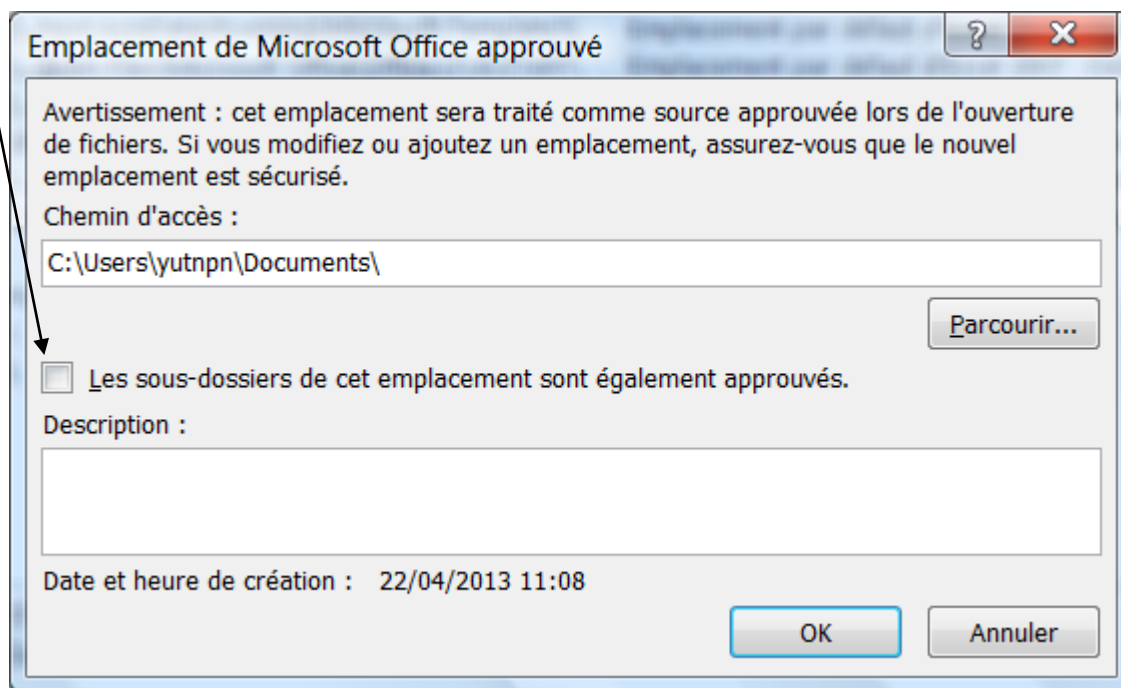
Emplacement de Microsoft Office approuvé

?

X

Avertissement : cet emplacement sera traité comme source approuvée lors de l'ouverture de fichiers. Si vous modifiez ou ajoutez un emplacement, assurez-vous que le nouvel emplacement est sécurisé.

Chemin d'accès :

C:\Users\yutnpn\Documents\

Parcourir...

Les sous-dossiers de cet emplacement sont également approuvés.

Description :

Date et heure de création : 22/04/2013 11:08

OK

Annuler